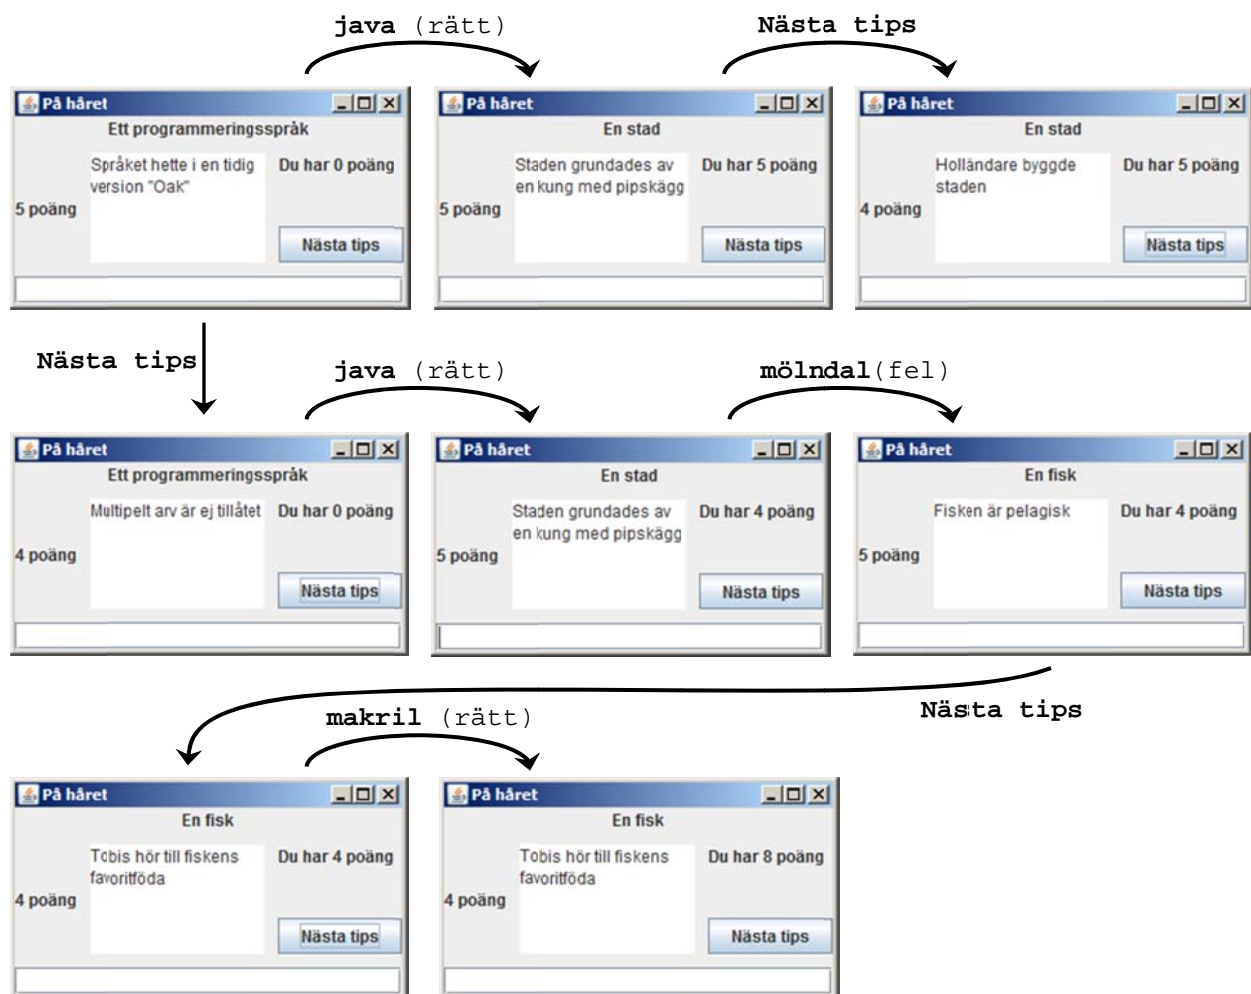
**java** (rätt)

**Nästa tips**

På håret
Ett programmeringsspråk
Språket hette i en tidig version "Oak"
Du har 0 poäng
5 poäng
Nästa tips

På håret
En stad
Staden grundades av en kung med pipskägg
Du har 5 poäng
5 poäng
Nästa tips

På håret
En stad
Holländare byggde staden
Du har 5 poäng
4 poäng
Nästa tips

**Nästa tips**

**java** (rätt)

**mölndal**(fel)

På håret
Ett programmeringsspråk
Multipelt arv är ej tillåtet
Du har 0 poäng
4 poäng
Nästa tips

På håret
En stad
Staden grundades av en kung med pipskägg
Du har 4 poäng
5 poäng
Nästa tips

På håret
En fisk
Fisken är pelagisk
Du har 4 poäng
5 poäng
Nästa tips

**makril** (rätt)

**Nästa tips**

På håret
En fisk
Tobis hör till fiskens favoritföda
Du har 4 poäng
4 poäng
Nästa tips

På håret
En fisk
Tobis hör till fiskens favoritföda
Du har 8 poäng
4 poäng
Nästa tips